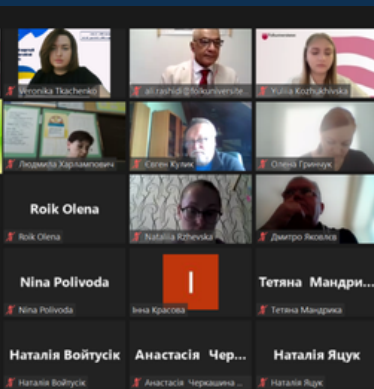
Veronika Tkachenko
ali.rashidi@folkuniversite...
Yuliia Kozhukhivska
Людмила Харлампович
Євген Кулик
Олена Гринчук
Roik Olena
Roik Olena
Nataliia Rzhevska
Дмитро Яковлєв
Nina Polivoda
Nina Polivoda
I
Інна Красова
Тетяна Мандри...
Тетяна Мандрика
Наталія Войтусік
Наталія Войтусік
Анастасія Чер...
Анастасія Черкашина ...
Наталія Яцук
Наталія Яцук